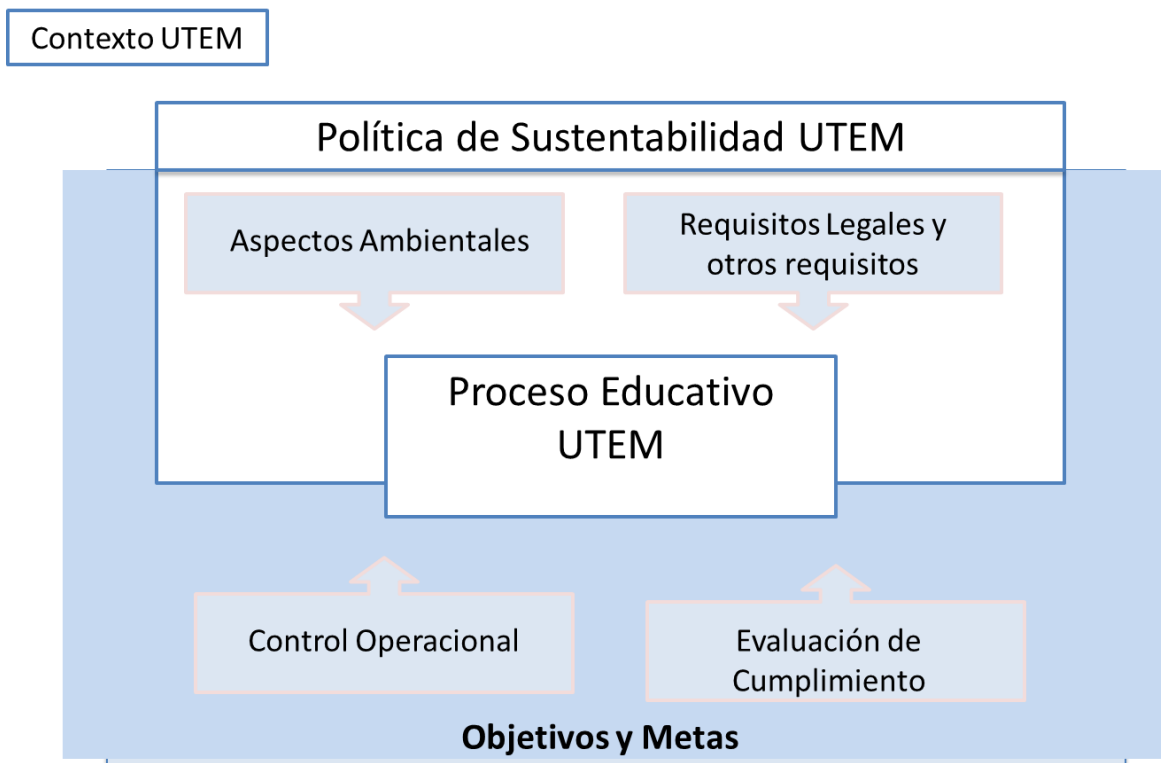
Contexto UTEM

Política de Sustentabilidad UTEM

Aspectos Ambientales

Requisitos Legales y otros requisitos

Proceso Educativo UTEM

Control Operacional

Evaluación de Cumplimiento

Objetivos y Metas